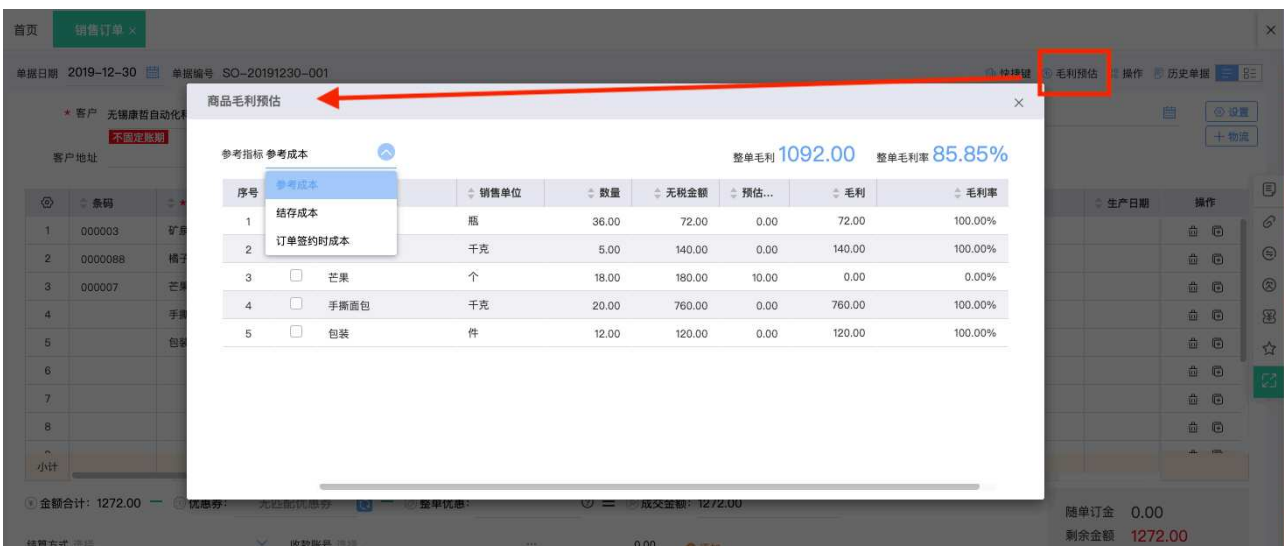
首页 销售订单 ×

单据日期 2019-12-30 单据编号 SO-20191230-001

快捷键 毛利预估 操作 历史单据

* 客户 无锡康哲自动化
不固定账期
客户地址

设置
+ 物流

商品毛利预估 ×

参考指标 参考成本

参考成本
结存成本
订单签约时成本

整单毛利 1092.00 整单毛利率 85.85%

| 序号 | | | 销售单位 | 数量 | 无税金额 | 预估... | 毛利 | 毛利率 |
|---|---|---|---|---|---|---|---|---|
| 1 | | | 瓶 | 36.00 | 72.00 | 0.00 | 72.00 | 100.00% |
| 2 | | | 千克 | 5.00 | 140.00 | 0.00 | 140.00 | 100.00% |
| 3 | | 芒果 | 个 | 18.00 | 180.00 | 10.00 | 0.00 | 0.00% |
| 4 | | 手撕面包 | 千克 | 20.00 | 760.00 | 0.00 | 760.00 | 100.00% |
| 5 | | 包装 | 件 | 12.00 | 120.00 | 0.00 | 120.00 | 100.00% |

| | 条码 | | 生产日期 | 操作 |
|---|---|---|---|---|
| 1 | 000003 | 矿 | | |
| 2 | 0000088 | 橘子 | | |
| 3 | 000007 | 芒果 | | |
| 4 | | 手撕 | | |
| 5 | | 包装 | | |
| 6 | | | | |
| 7 | | | | |
| 8 | | | | |

小计

金额合计: 1272.00 — 优惠券: 无匹配优惠券 — 整单优惠: = 成交金额: 1272.00

结算方式 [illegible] 收款账号 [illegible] 0.00

随单订金 0.00
剩余金额 1272.00